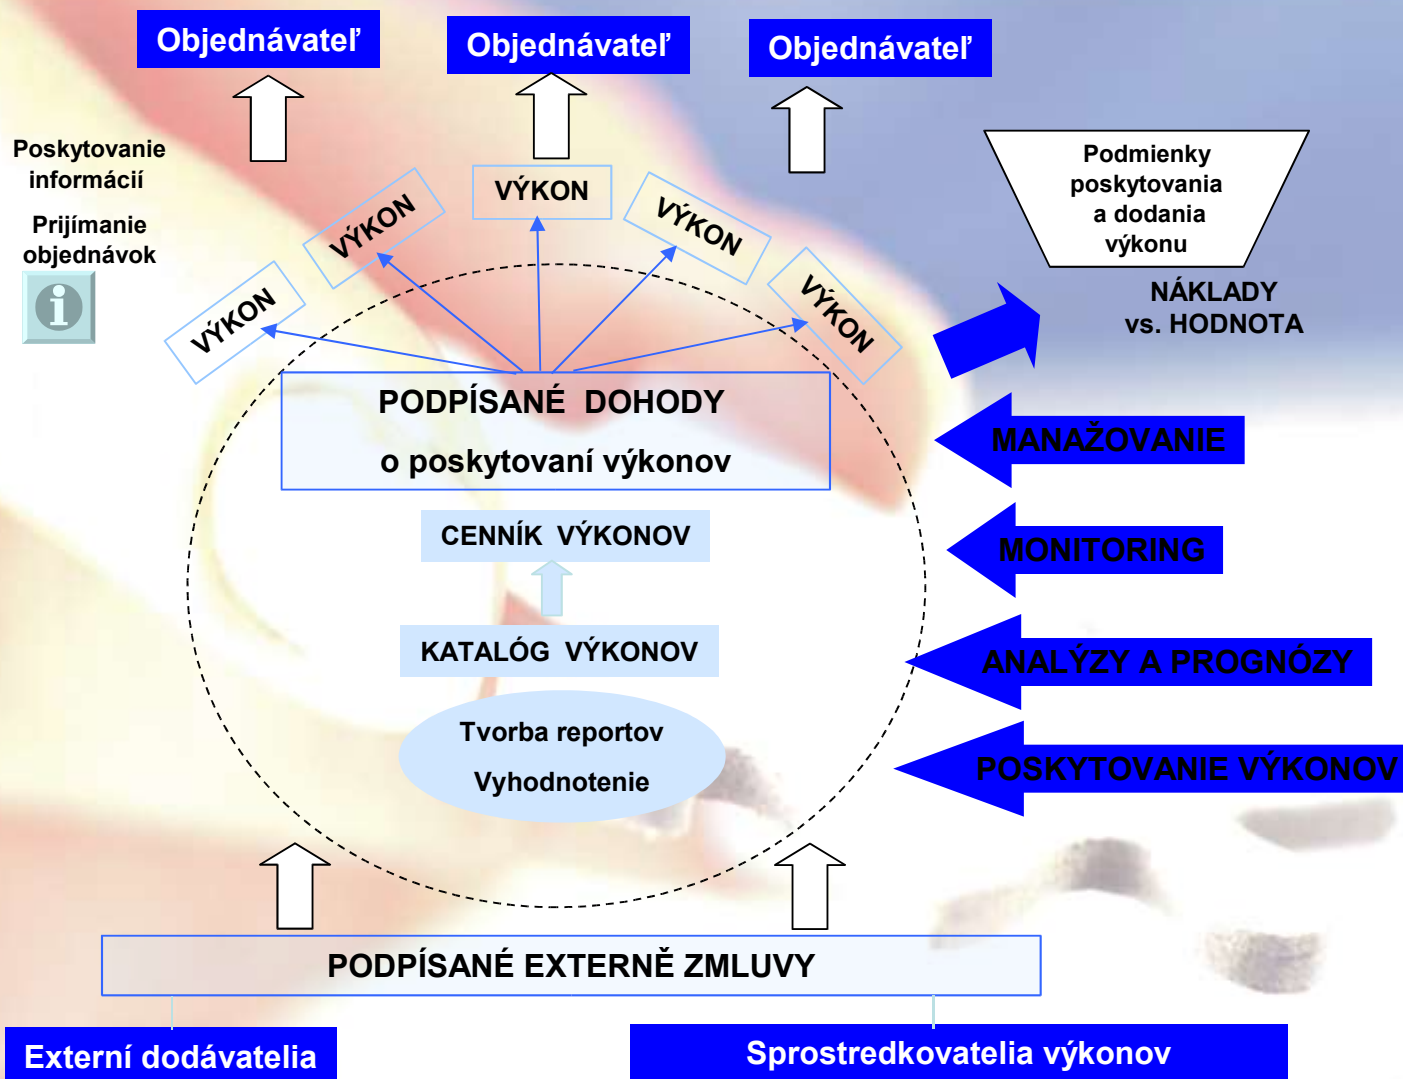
Objednávateľ

Objednávateľ

Objednávateľ

Poskytovanie informácií

Prijímanie objednávok

Podmienky poskytovania a dodania výkonu

NÁKLADY vs. HODNOTA

VÝKON

VÝKON

VÝKON

VÝKON

VÝKON

PODPÍSANÉ DOHODY

o poskytovaní výkonov

CENNÍK VÝKONOV

KATALÓG VÝKONOV

Tvorba reportov

Vyhodnotenie

MANAŽOVANIE

MONITORING

ANALÝZY A PROGNÓZY

POSKYTOVANIE VÝKONOV

PODPÍSANÉ EXTERNĚ ZMLUVY

Externí dodávatelia

Sprostredkovatelia výkonov